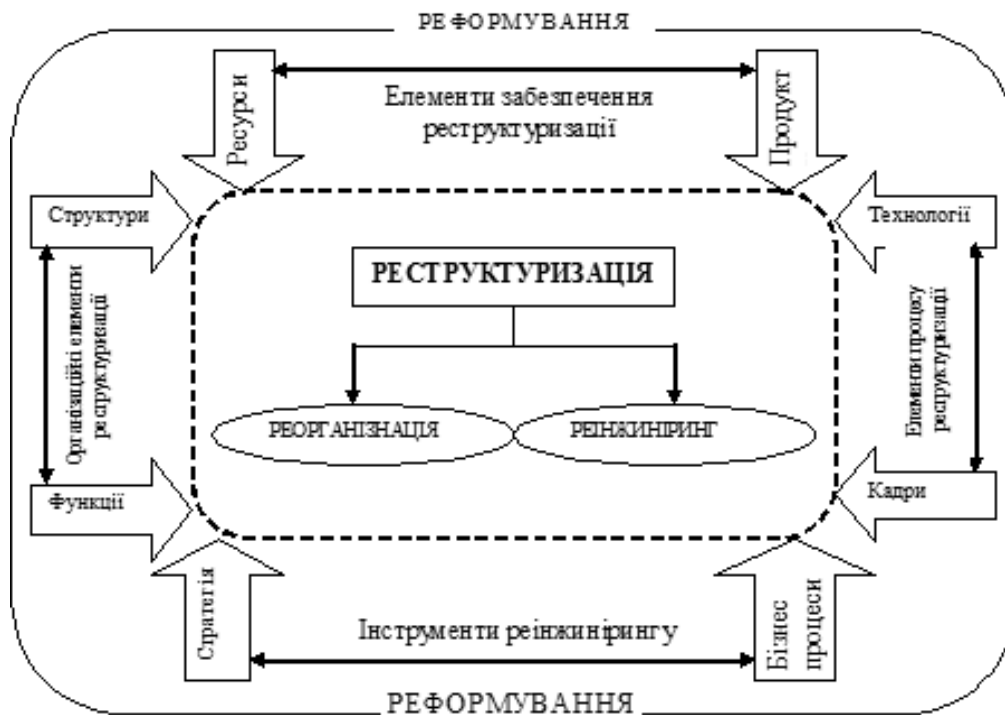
РЕФОРМУВАННЯ

Ресурси

Елементи забезпечення реструктуризації

Продукт

Структури

Технології

Організаційні елементи реструктуризації

РЕСТРУКТУРИЗАЦІЯ

Елементи процесу реструктуризації

РЕОРГАНІЗАЦІЯ

РЕІНЖИНІРИНГ

Функції

Кадри

Стратегія

Інструменти реінжинірингу

Бізнес процеси

РЕФОРМУВАННЯ